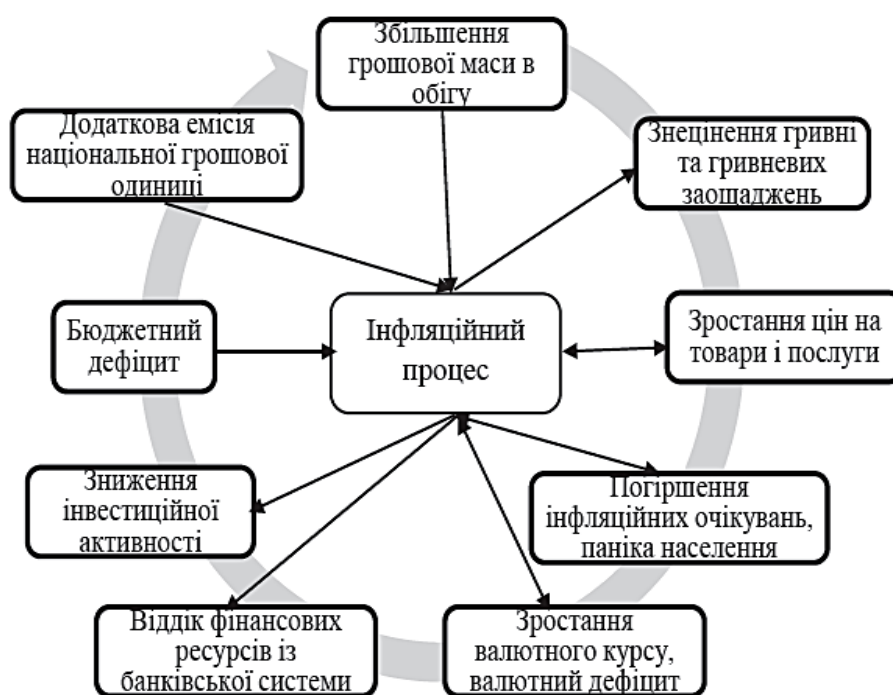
Збільшення грошової маси в обігу

Додаткова емісія національної грошової одиниці

Знецінення гривні та гривневих заощаджень

Бюджетний дефіцит

Інфляційний процес

Зростання цін на товари і послуги

Зниження інвестиційної активності

Погіршення інфляційних очікувань, паніка населення

Віддік фінансових ресурсів із банківської системи

Зростання валютного курсу, валютний дефіцит